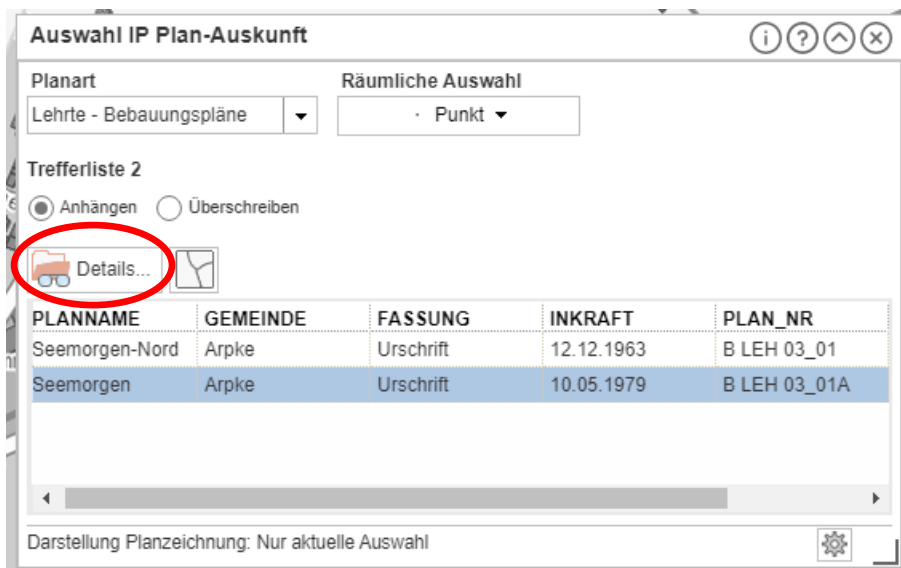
Auswahl IP Plan-Auskunft

Planart
Lehrte - Bebauungspläne

Räumliche Auswahl
Punkt

Trefferliste 2

Anhängen Überschreiben

Details...

| PLANNAME | GEMEINDE | FASSUNG | INKRAFT | PLAN_NR |
|---|---|---|---|---|
| Seemorgen-Nord | Arpke | Urschrift | 12.12.1963 | B LEH 03_01 |
| Seemorgen | Arpke | Urschrift | 10.05.1979 | B LEH 03_01A |

Darstellung Planzeichnung: Nur aktuelle Auswahl